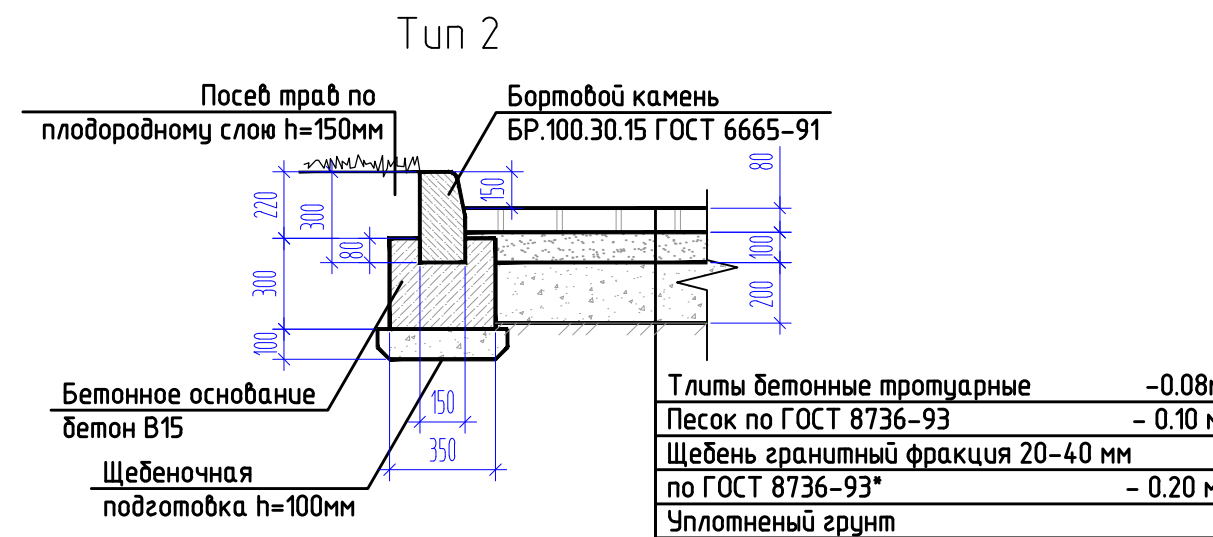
Тип 2

Посев трав по плодородному слою h=150мм

Бортовой камень БР.100.30.15 ГОСТ 6665-91

220
300
80
300
100
150
80
100
200
150
350

Бетонное основание бетон В15

Щебеночная подготовка h=100мм

Плиты бетонные тротуарные -0.08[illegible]
Песок по ГОСТ 8736-93 - 0.10 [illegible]
Щебень гранитный фракция 20-40 мм
по ГОСТ 8736-93* - 0.20 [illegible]
Уплотненый грунт